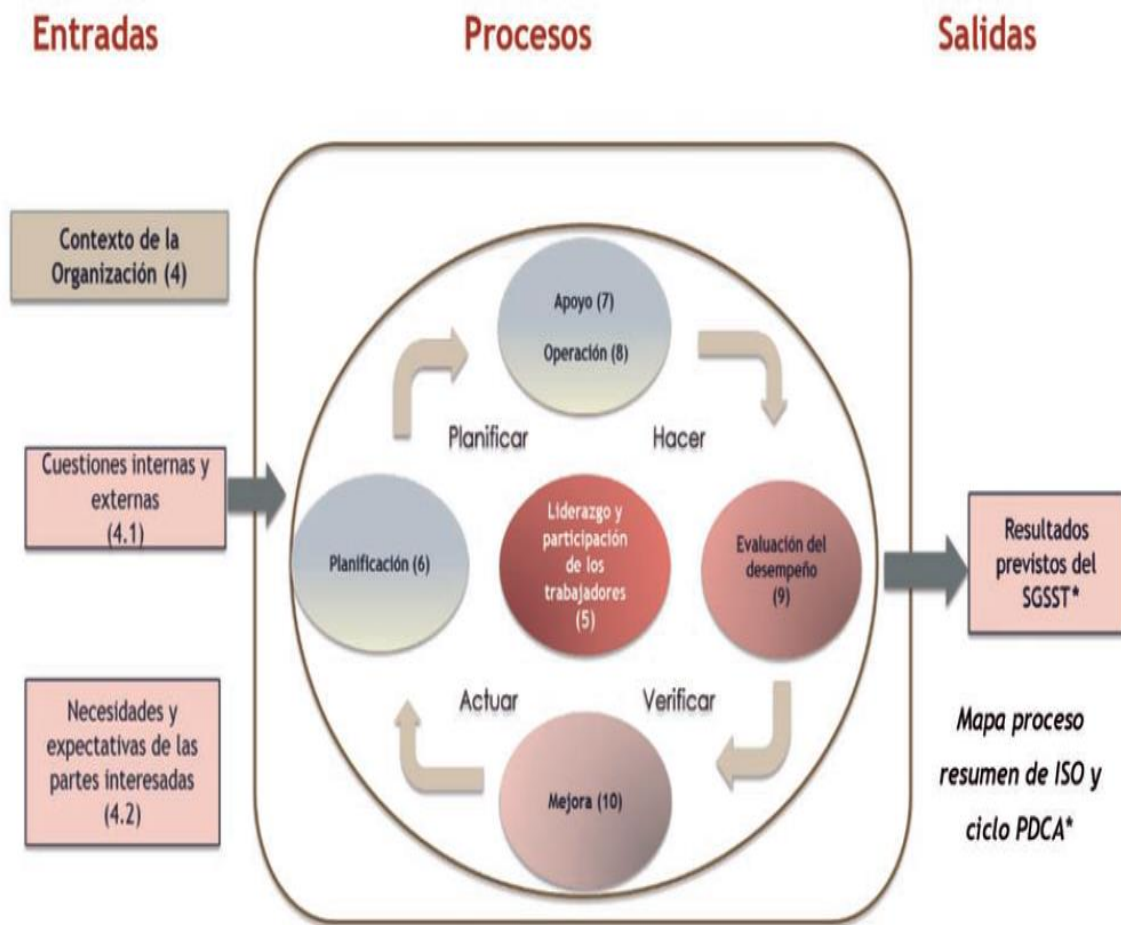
Entradas

Procesos

Salidas

Contexto de la Organización (4)

Cuestiones internas y externas (4.1)

Necesidades y expectativas de las partes interesadas (4.2)

Apoyo (7)

Operación (8)

Planificar

Hacer

Planificación (6)

Liderazgo y participación de los trabajadores (5)

Evaluación del desempeño (9)

Actuar

Verificar

Mejora (10)

Resultados previstos del SGSST*

Mapa proceso resumen de ISO y ciclo PDCA*